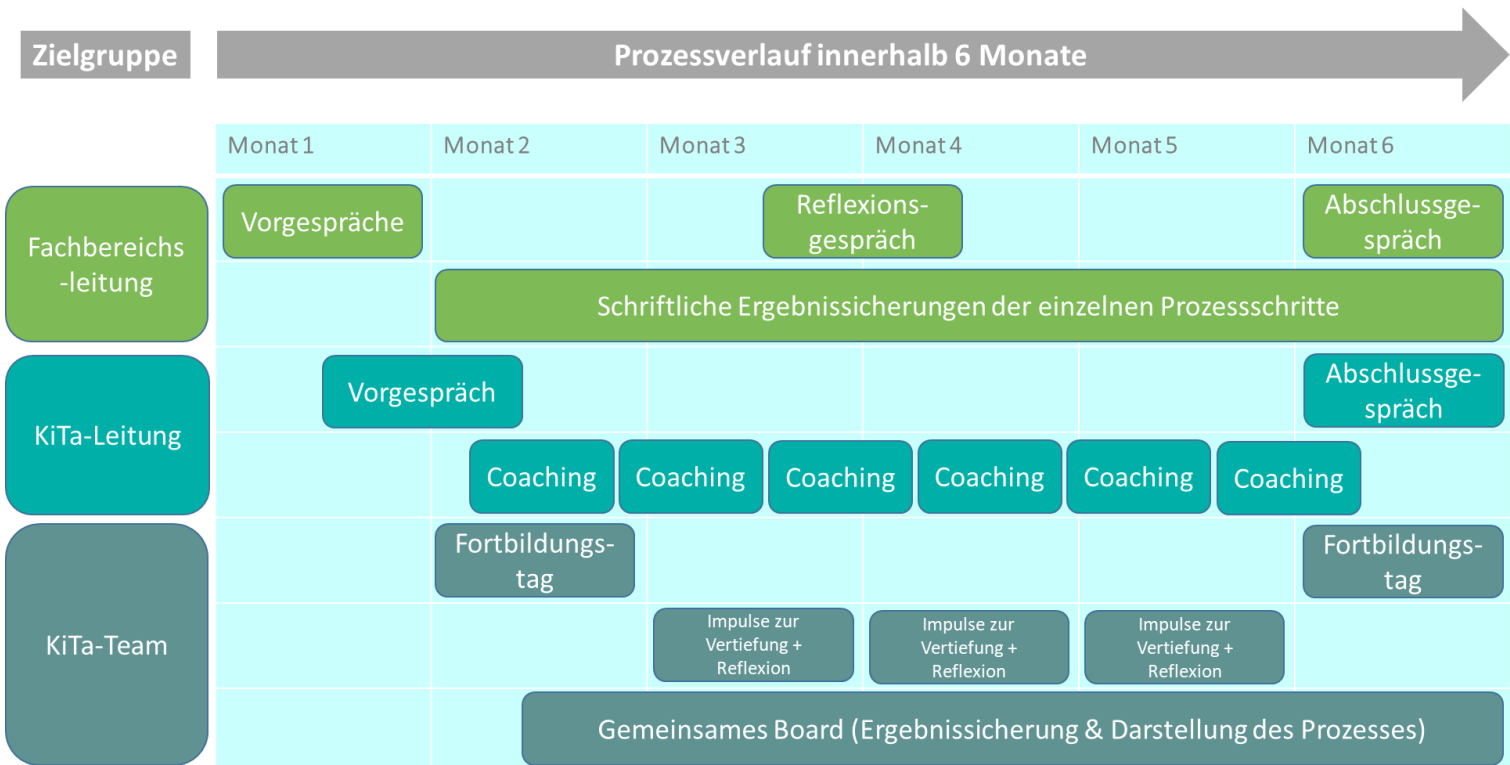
Zielgruppe

Prozessverlauf innerhalb 6 Monate

Monat 1 | Monat 2 | Monat 3 | Monat 4 | Monat 5 | Monat 6

Fachbereichs-leitung

Vorgespräche

Reflexionsgespräch

Abschlussgespräch

Schriftliche Ergebnissicherungen der einzelnen Prozessschritte

KiTa-Leitung

Vorgespräch

Abschlussgespräch

Coaching

Coaching

Coaching

Coaching

Coaching

Coaching

KiTa-Team

Fortbildungstag

Fortbildungstag

Impulse zur Vertiefung + Reflexion

Impulse zur Vertiefung + Reflexion

Impulse zur Vertiefung + Reflexion

Gemeinsames Board (Ergebnissicherung & Darstellung des Prozesses)